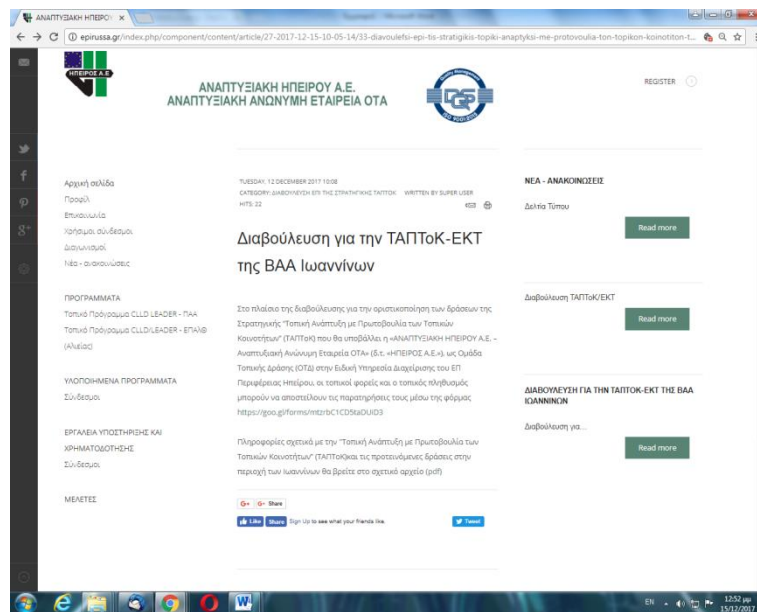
ΑΝΑΠΤΥΞΙΑΚΗ ΗΠΕΙΡΟΥ ×

epirussa.gr/index.php/component/content/article/27-2017-12-15-10-05-14/33-diavoulefsi-epi-tis-stratigikis-topiki-anaptyksi-me-protovoulia-ton-topikon-koinotiton-t...

ΗΠΕΙΡΟΣ Α.Ε.

ΑΝΑΠΤΥΞΙΑΚΗ ΗΠΕΙΡΟΥ Α.Ε.
ΑΝΑΠΤΥΞΙΑΚΗ ΑΝΩΝΥΜΗ ΕΤΑΙΡΕΙΑ ΟΤΑ

REGISTER

Αρχική σελίδα
Προφίλ
Επικοινωνία
Χρήσιμοι σύνδεσμοι
Διαγωνισμοί
Νέα - ανακοινώσεις

ΠΡΟΓΡΑΜΜΑΤΑ
Τοπικό Πρόγραμμα CLLD LEADER - ΠΑΑ
Τοπικό Πρόγραμμα CLLD/LEADER - ΕΠΑΛΘ (Αλιείας)

ΥΛΟΠΟΙΗΜΕΝΑ ΠΡΟΓΡΑΜΜΑΤΑ
Σύνδεσμοι

ΕΡΓΑΛΕΙΑ ΥΠΟΣΤΗΡΙΞΗΣ ΚΑΙ ΧΡΗΜΑΤΟΔΟΤΗΣΗΣ
Σύνδεσμοι

ΜΕΛΕΤΕΣ

TUESDAY, 12 DECEMBER 2017 10:08
CATEGORY: ΔΙΑΒΟΥΛΕΥΣΗ ΕΠΙ ΤΗΣ ΣΤΡΑΤΗΓΙΚΗΣ ΤΑΠΤΟΚ WRITTEN BY SUPER USER
HITS: 22

Διαβούλευση για την ΤΑΠΤοΚ-ΕΚΤ της ΒΑΑ Ιωαννίνων

Στο πλαίσιο της διαβούλευσης για την οριστικοποίηση των δράσεων της Στρατηγικής "Τοπική Ανάπτυξη με Πρωτοβουλία των Τοπικών Κοινοτήτων" (ΤΑΠΤοΚ) που θα υποβάλλει η «ΑΝΑΠΤΥΞΙΑΚΗ ΗΠΕΙΡΟΥ Α.Ε. – Αναπτυξιακή Ανώνυμη Εταιρεία ΟΤΑ» (δ.τ. «ΗΠΕΙΡΟΣ Α.Ε.»), ως Ομάδα Τοπικής Δράσης (ΟΤΔ) στην Ειδική Υπηρεσία Διαχείρισης του ΕΠ Περιφέρειας Ηπείρου, οι τοπικοί φορείς και ο τοπικός πληθυσμός μπορούν να αποστείλουν τις παρατηρήσεις τους μέσω της φόρμας https://goo.gl/forms/mtzrbC1CDStaOUID3

Πληροφορίες σχετικά με την "Τοπική Ανάπτυξη με Πρωτοβουλία των Τοπικών Κοινοτήτων" (ΤΑΠΤοΚ)και τις προτεινόμενες δράσεις στην περιοχή των Ιωαννίνων θα βρείτε στο σχετικό αρχείο (pdf)

G+ Share
Like Share Sign Up to see what your friends like.
Tweet

ΝΕΑ - ΑΝΑΚΟΙΝΩΣΕΙΣ
Δελτία Τύπου
Read more

Διαβούλευση ΤΑΠΤοΚ/ΕΚΤ
Read more

ΔΙΑΒΟΥΛΕΥΣΗ ΓΙΑ ΤΗΝ ΤΑΠΤΟΚ-ΕΚΤ ΤΗΣ ΒΑΑ ΙΩΑΝΝΙΝΩΝ
Διαβούλευση για...
Read more

EN 12:52 μμ 15/12/2017